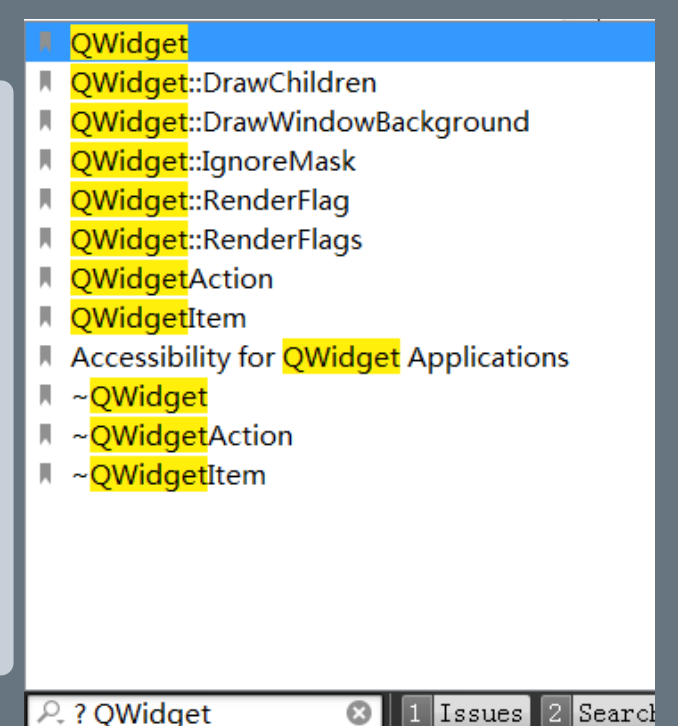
QWidget
QWidget::DrawChildren
QWidget::DrawWindowBackground
QWidget::IgnoreMask
QWidget::RenderFlag
QWidget::RenderFlags
QWidgetAction
QWidgetItem
Accessibility for QWidget Applications
~QWidget
~QWidgetAction
~QWidgetItem

? QWidget
1 Issues
2 Search